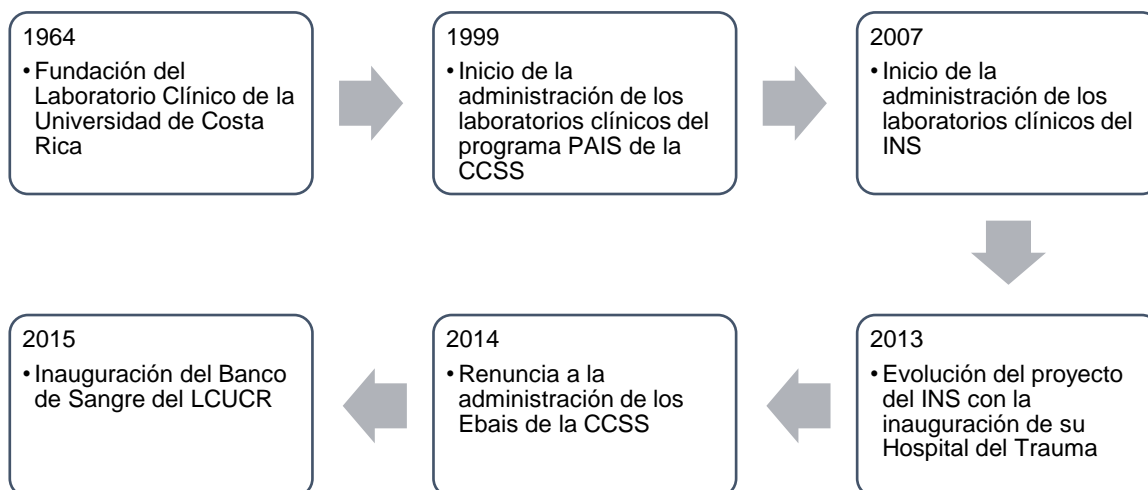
1964

• Fundación del Laboratorio Clínico de la Universidad de Costa Rica

1999

• Inicio de la administración de los laboratorios clínicos del programa PAIS de la CCSS

2007

• Inicio de la administración de los laboratorios clínicos del INS

2013

• Evolución del proyecto del INS con la inauguración de su Hospital del Trauma

2014

• Renuncia a la administración de los Ebais de la CCSS

2015

• Inauguración del Banco de Sangre del LCUCR